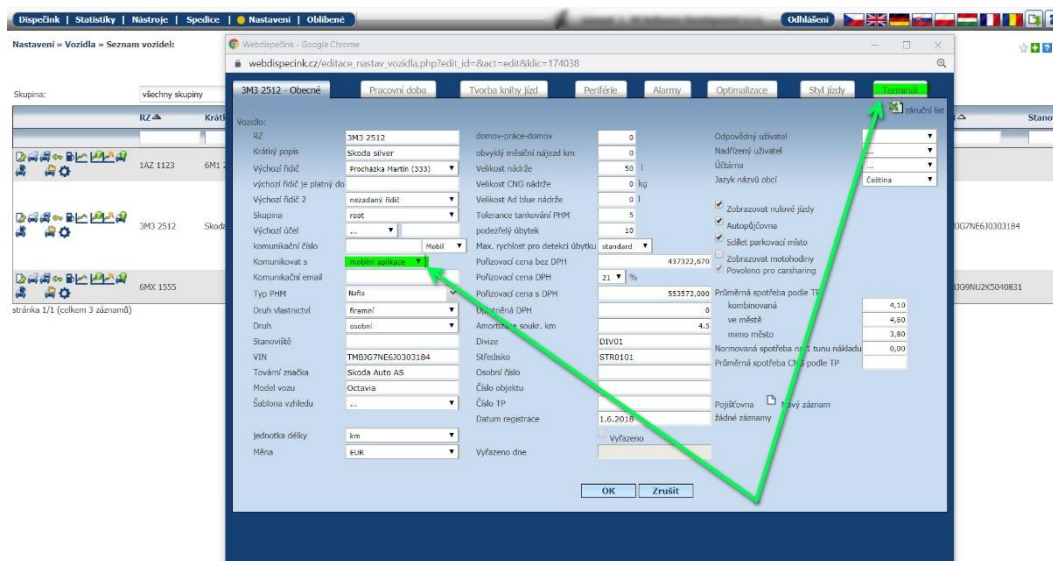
Dispečink | Statistiky | Nástroje | Spedice | Nastavení | Oblíbené

Odhlášení

Nastavení » Vozidla » Seznam vozidel:

Skupina: všechny skupiny

RZ Krátk

1AZ 1123 6M1

3M3 2512 Škoda

6MX 1555

stránka 1/1 (celkem 3 záznamů)

Stano

3JG7NE6J0303184

3JG9NU2K5040831

Webdispečink - Google Chrome

webdispecink.cz/editace_nastav_vozidla.php?edit_id=&act=edit&klic=174038

3M3 2512 - Obecné | Pracovní doba | Tvorba knihy jízd | Periférie | Alarmy | Optimalizace | Styl jízdy | Terminál

záruční list

Vozidlo:

| | |
|---|---|
| RZ | 3M3 2512 |
| Krátký popis | Skoda silver |
| Výchozí řidič | Procházka Martin (333) |
| výchozí řidič je platný do | |
| Výchozí řidič 2 | nezadaný řidič |
| Skupina | root |
| Výchozí účel | ... |
| komunikační číslo | Mobil |
| Komunikovat s | mobilní aplikace |
| Komunikační email | |
| Typ PHM | Nafta |
| Druh vlastnictví | firemní |
| Druh | osobní |
| Stanoviště | |
| VIN | TMBJG7NE6J0303184 |
| Tovární značka | Skoda Auto AS |
| Model vozu | Octavia |
| Šablona vzhledu | ... |
| jednotka délky | km |
| Měna | EUR |

| | |
|---|---|
| domov-práce-domov | 0 |
| obvyklý měsíční nájezd km | 0 |
| Velikost nádrže | 50 l |
| Velikost CNG nádrže | 0 kg |
| Velikost Ad blue nádrže | 0 l |
| Tolerance tankování PHM | 5 |
| podezřelý úbytek | 10 |
| Max. rychlost pro detekci úbytku | standard |
| Pořizovací cena bez DPH | 437322,670 |
| Pořizovací cena DPH | 21 % |
| Pořizovací cena s DPH | 553573,000 |
| Uplatněná DPH | 0 |
| Amortizace soukr. km | 4.5 |
| Divize | DIV01 |
| Středisko | STR0101 |
| Osobní číslo | |
| Číslo objektu | |
| Číslo TP | |
| Datum registrace | 1.6.2018 |
| | Vyřazeno |
| Vyřazeno dne | |

Odpovědný uživatel
Nadřízený uživatel ...
Účtárna ...
Jazyk názvů obcí Čeština

Zobrazovat nulové jízdy
Autopůjčovna
Sdílet parkovací místo
Zobrazovat motohodiny
Povoleno pro carsharing

Průměrná spotřeba podle TP
kombinovaná 4,10
ve městě 4,60
mimo město 3,80
Normovaná spotřeba na 1 tunu nákladu 0,00
Průměrná spotřeba CNG podle TP

Pojišťovna Nový záznam
žádné záznamy

OK Zrušit